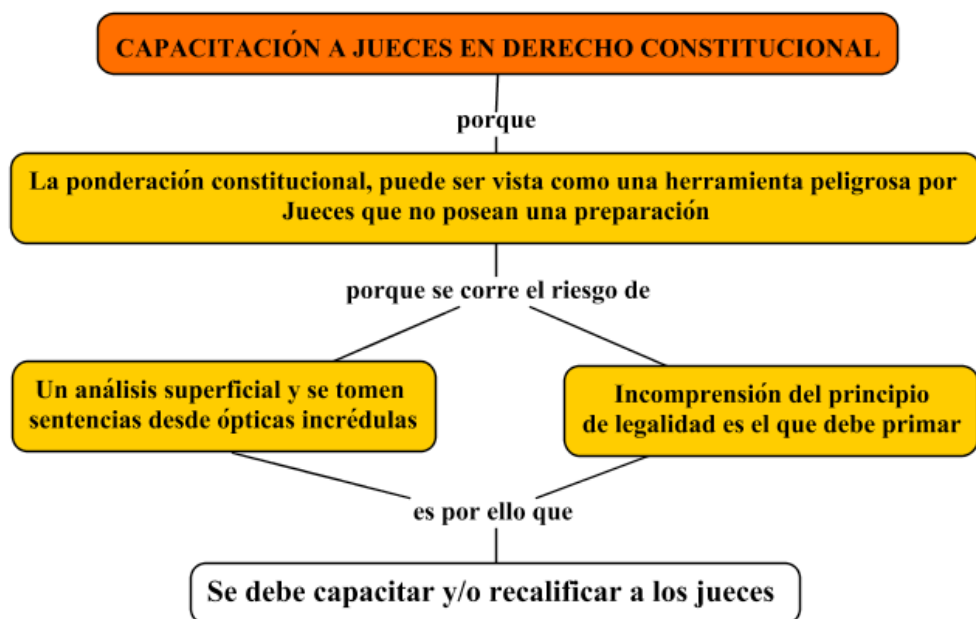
CAPACITACIÓN A JUECES EN DERECHO CONSTITUCIONAL

porque

La ponderación constitucional, puede ser vista como una herramienta peligrosa por Jueces que no posean una preparación

porque se corre el riesgo de

Un análisis superficial y se tomen sentencias desde ópticas incrédulas

Incomprensión del principio de legalidad es el que debe primar

es por ello que

Se debe capacitar y/o recalificar a los jueces